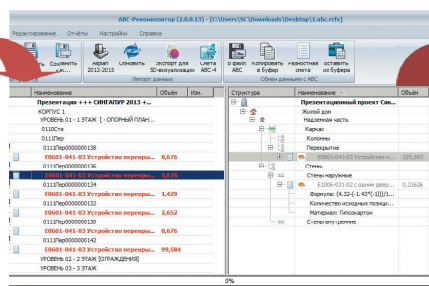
АВС-Реконнозитор (2.0.0.13) - [C:\Users\SC\Downloads\Desktop\1.abc.rcfx]

Редактирование Отчёты Настройки Справка

Сохранить
Импорт 2012-2015
Импорт ЛСР
Экспорт для 3D-визуализации
Сметы АВС-4
Импорт данных
в файл АВС
скопировать в буфер
Наиболее ресурсоемкая смета
вставить из буфера
Обмен данными с АВС

Наименование | Объём | Изм.

Презентация +++ СИНГАПУР 2013 +...
КОРПУС 1
УРОВЕНЬ 01 - 1 ЭТАЖ [ - ОПОРНЫЙ ПЛАН...
0110Стн
0110Пер
0111Пер000000138
E0601-041-03 Устройство перекры... 0,676
0111Пер000000124
E0601-041-03 Устройство перекры... 0,676
0111Пер000000130
E0601-041-03 Устройство перекры... 1,429
0111Пер000000132
E0601-041-03 Устройство перекры... 2,652
0111Пер000000140
E0601-041-03 Устройство перекры... 0,676
0111Пер000000142
E0601-041-03 Устройство перекры... 99,584
УРОВЕНЬ 02 - 2 ЭТАЖ [ОГРАЖДЕНИЯ]
УРОВЕНЬ 03 - 3 ЭТАЖ

Структура | Наименование | Объём

Презентационный проект Син...
Жилой дом
Надземная часть
Каркас
Колонны
Перекрытие
E0601-041-03 Устройство п... 105,693
Стены
Стены наружные
E1006-031-02 с одним дер... 0,2126
Формула: (4.32-(-1.43*(-1))/1...
Количество исходных позиции...
Материал: Гипсокартон
Стены внутренние

0%